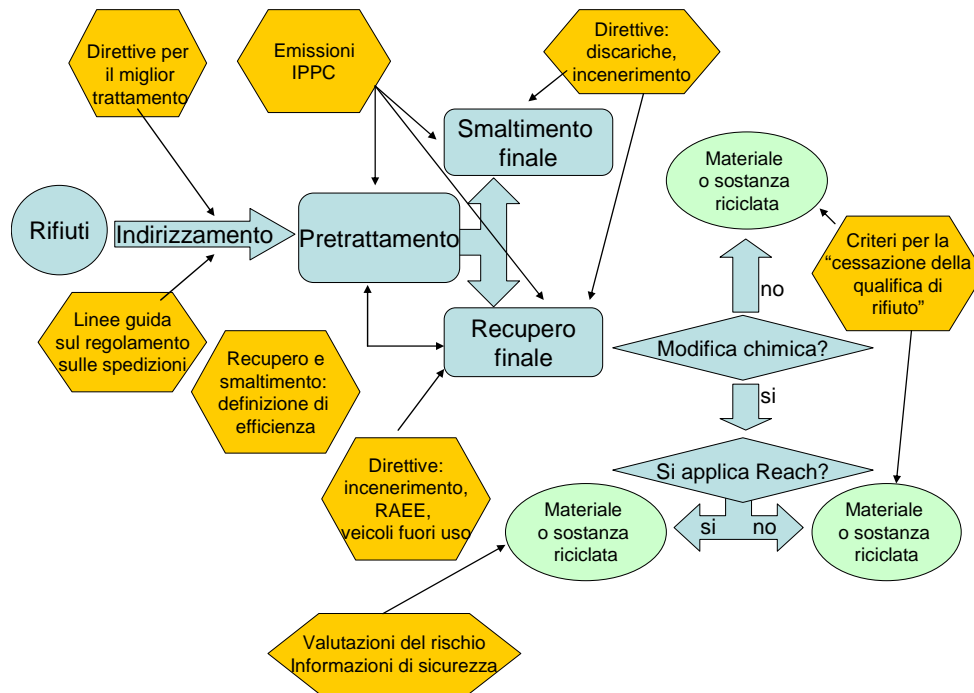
Direttive per il miglior trattamento

Emissioni IPPC

Direttive: discariche, incenerimento

Smaltimento finale

Materiale o sostanza riciclata

Rifiuti

Indirizzamento

Pretrattamento

Criteri per la "cessazione della qualifica di rifiuto"

no

Linee guida sul regolamento sulle spedizioni

Recupero finale

Modifica chimica?

Recupero e smaltimento: definizione di efficienza

si

Si applica Reach?

Direttive: incenerimento, RAEE, veicoli fuori uso

Materiale o sostanza riciclata

si

no

Materiale o sostanza riciclata

Valutazioni del rischio
Informazioni di sicurezza